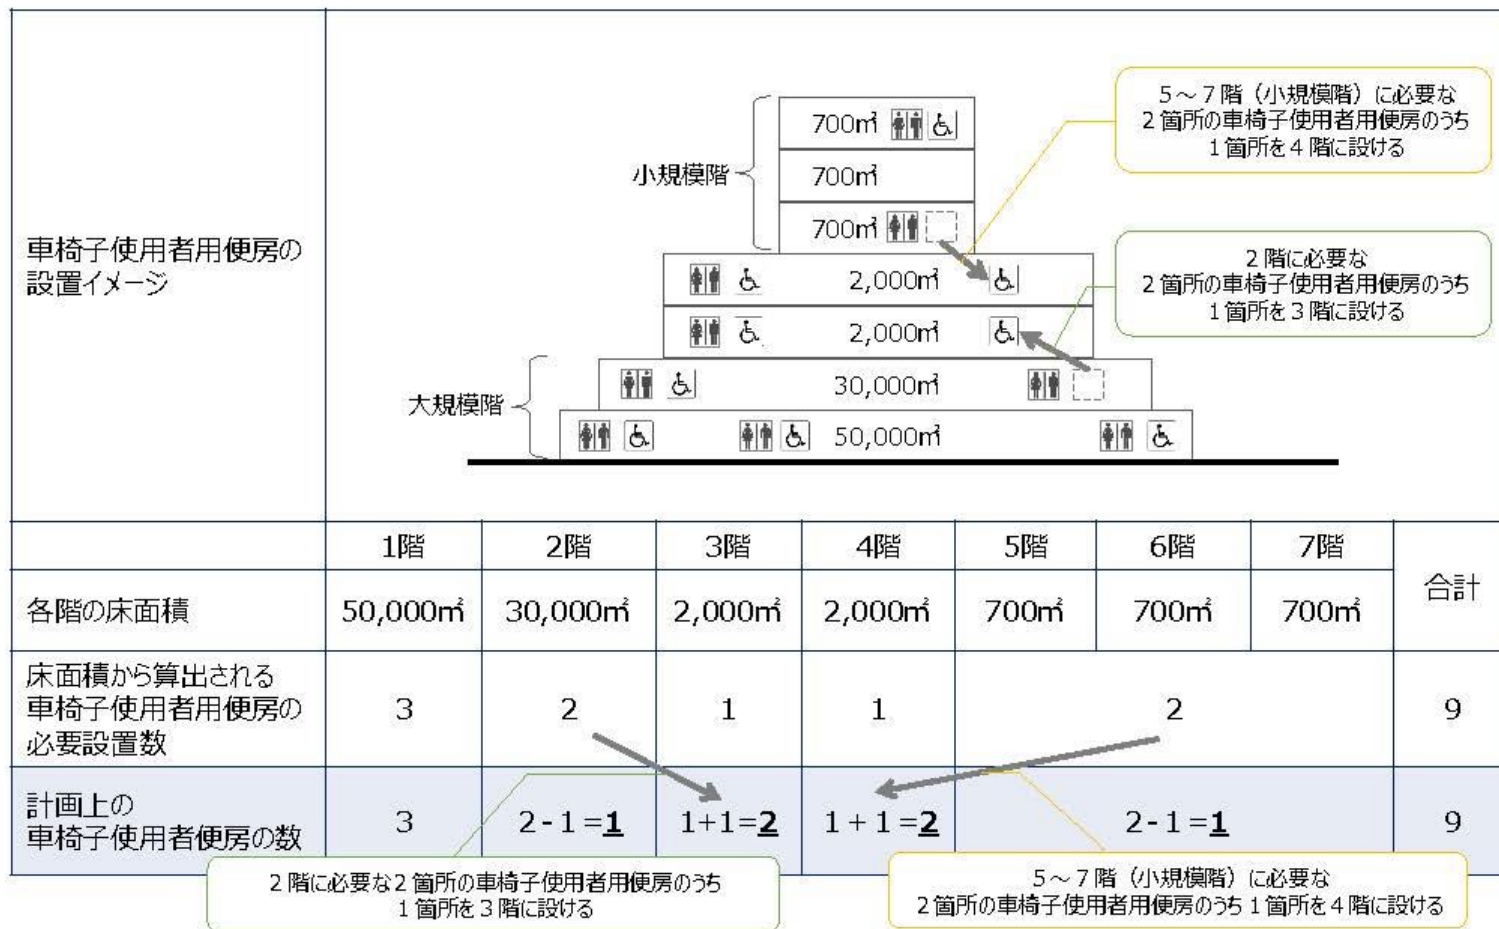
車椅子使用者用便房の設置イメージ

5～7階（小規模階）に必要な2箇所の車椅子使用者用便房のうち1箇所を4階に設ける

小規模階

700㎡

700㎡

700㎡

2,000㎡

2,000㎡

2階に必要な2箇所の車椅子使用者用便房のうち1箇所を3階に設ける

大規模階

30,000㎡

50,000㎡

| | 1階 | 2階 | 3階 | 4階 | 5階 | 6階 | 7階 | 合計 |
|---|---|---|---|---|---|---|---|---|
| 各階の床面積 | 50,000㎡ | 30,000㎡ | 2,000㎡ | 2,000㎡ | 700㎡ | 700㎡ | 700㎡ | |
| 床面積から算出される車椅子使用者用便房の必要設置数 | 3 | 2 | 1 | 1 | 2 | | | 9 |
| 計画上の車椅子使用者便房の数 | 3 | 2 - 1 = **1** | 1+1=**2** | 1 + 1 =**2** | 2 - 1 =**1** | | | 9 |

2階に必要な2箇所の車椅子使用者用便房のうち1箇所を3階に設ける

5～7階（小規模階）に必要な2箇所の車椅子使用者用便房のうち1箇所を4階に設ける